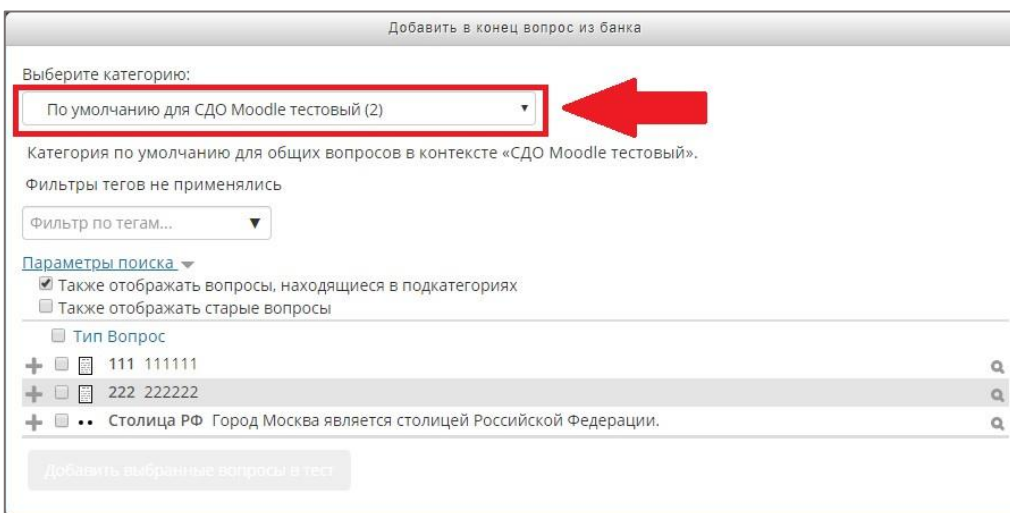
Добавить в конец вопрос из банка

Выберите категорию:

По умолчанию для СДО Moodle тестовый (2)

Категория по умолчанию для общих вопросов в контексте «СДО Moodle тестовый».

Фильтры тегов не применялись

Фильтр по тегам...

Параметры поиска

Также отображать вопросы, находящиеся в подкатегориях

Также отображать старые вопросы

Тип Вопрос

111 111111

222 222222

Столица РФ Город Москва является столицей Российской Федерации.

Добавить выбранные вопросы в тест